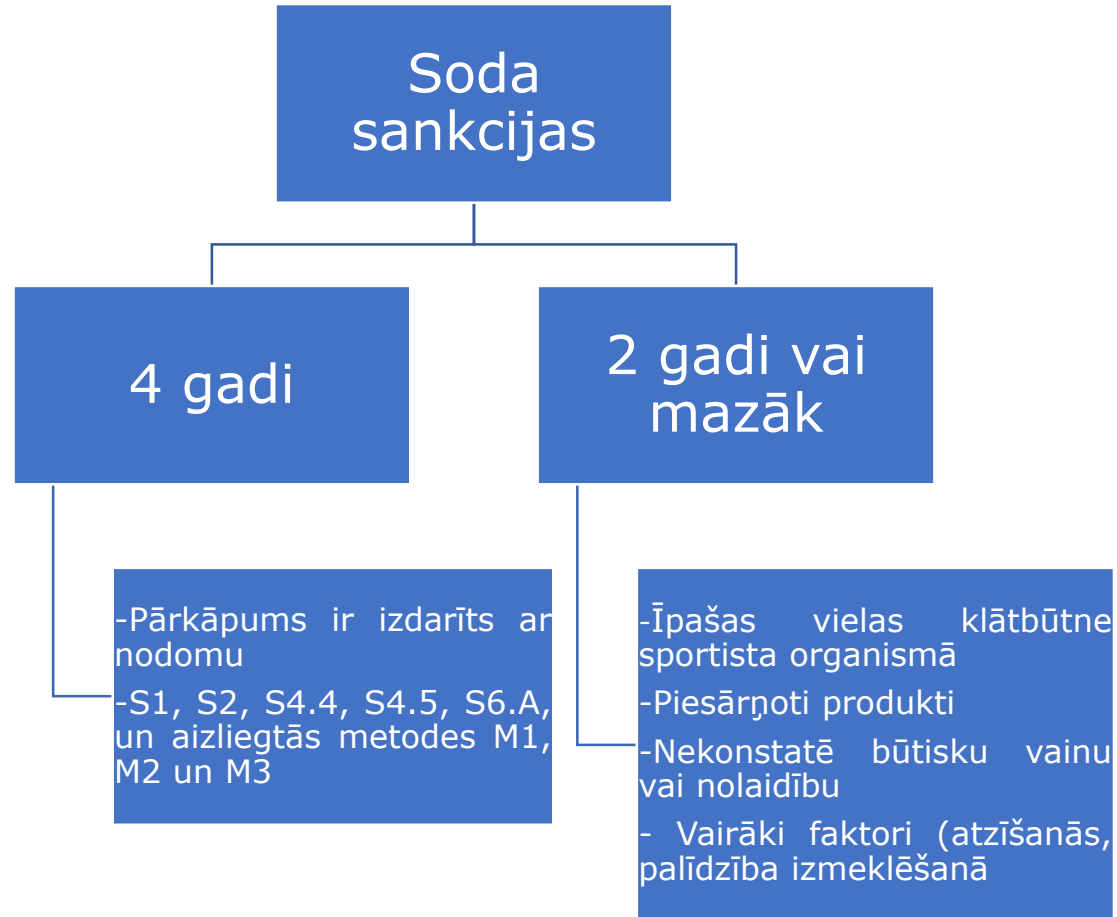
Soda sankcijas

4 gadi

2 gadi vai mazāk

-Pārkāpums ir izdarīts ar nodomu

-S1, S2, S4.4, S4.5, S6.A, un aizliegtās metodes M1, M2 un M3

-Īpašas vielas klātbūtne sportista organismā

-Piesārņoti produkti

-Nekonstatē būtisku vainu vai nolaidību

- Vairāki faktori (atzīšanās, palīdzība izmeklēšanā